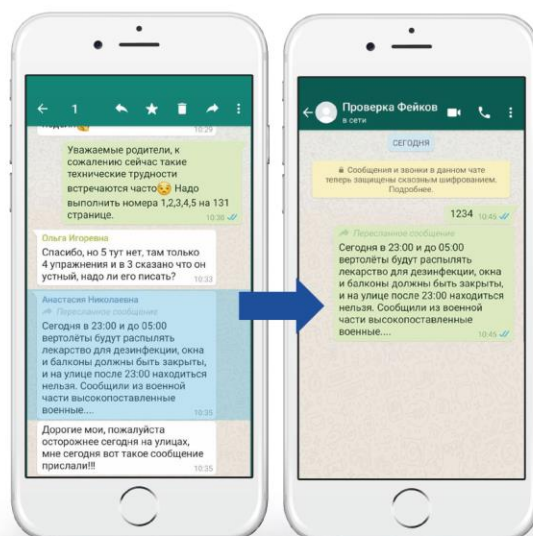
1

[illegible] 10:29

Уважаемые родители, к сожалению сейчас такие технические трудности встречаются часто😔 Надо выполнить номера 1,2,3,4,5 на 131 странице. 10:30

Ольга Игоревна
Спасибо, но 5 тут нет, там только 4 упражнения и в 3 сказано что он устный, надо ли его писать? 10:33

Анастасия Николаевна
Пересланное сообщение
Сегодня в 23:00 и до 05:00 вертолёты будут распылять лекарство для дезинфекции, окна и балконы должны быть закрыты, и на улице после 23:00 находиться нельзя. Сообщили из военной части высокопоставленные военные.... 10:35

Дорогие мои, пожалуйста осторожнее сегодня на улицах, мне сегодня вот такое сообщение прислали!!! 10:35

Проверка Фейков
в сети

СЕГОДНЯ

Сообщения и звонки в данном чате теперь защищены сквозным шифрованием. Подробнее.

1234 10:45

Пересланное сообщение
Сегодня в 23:00 и до 05:00 вертолёты будут распылять лекарство для дезинфекции, окна и балконы должны быть закрыты, и на улице после 23:00 находиться нельзя. Сообщили из военной части высокопоставленные военные.... 10:45